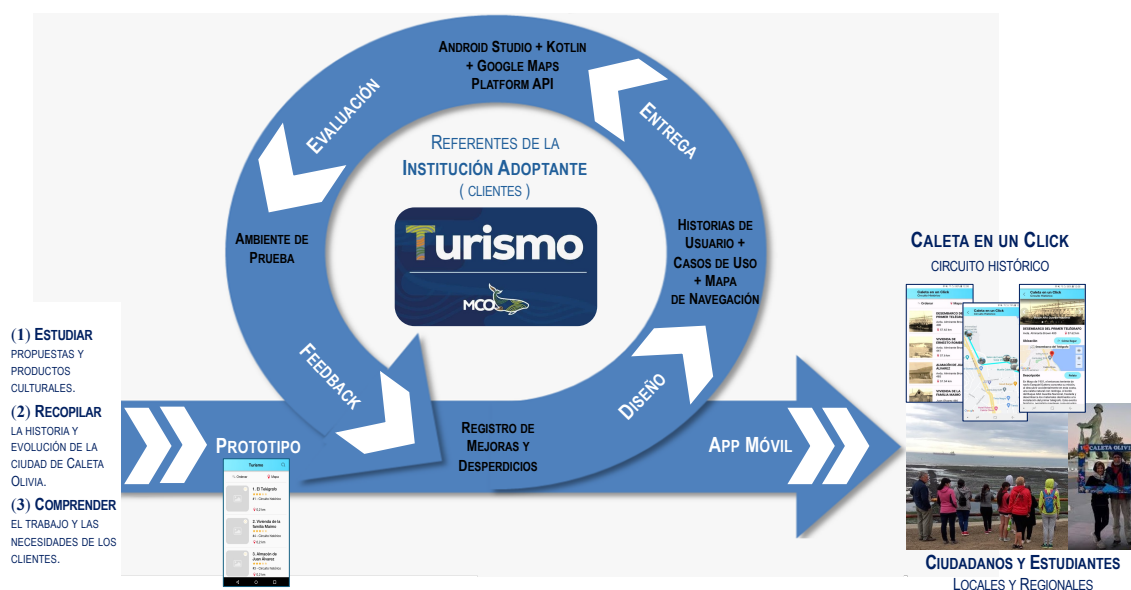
Android Studio + Kotlin + Google Maps Platform API

Evaluación

Entrega

Referentes de la Institución Adoptante
( clientes )

Turismo
MCO

Ambiente de Prueba

Historias de Usuario + Casos de Uso + Mapa de Navegación

Feedback

Diseño

Registro de Mejoras y Desperdicios

Prototipo

App Móvil

Caleta en un Click
circuito histórico

(1) Estudiar propuestas y productos culturales.
(2) Recopilar la historia y evolución de la ciudad de Caleta Olivia.
(3) Comprender el trabajo y las necesidades de los clientes.

Turismo
1. El Telégrafo
2. Vivienda de la familia Maineo
3. Almacén de Juan Alvarez

Caleta en un Click
Caleta en un Click
Caleta en un Click

Ciudadanos y Estudiantes
Locales y Regionales